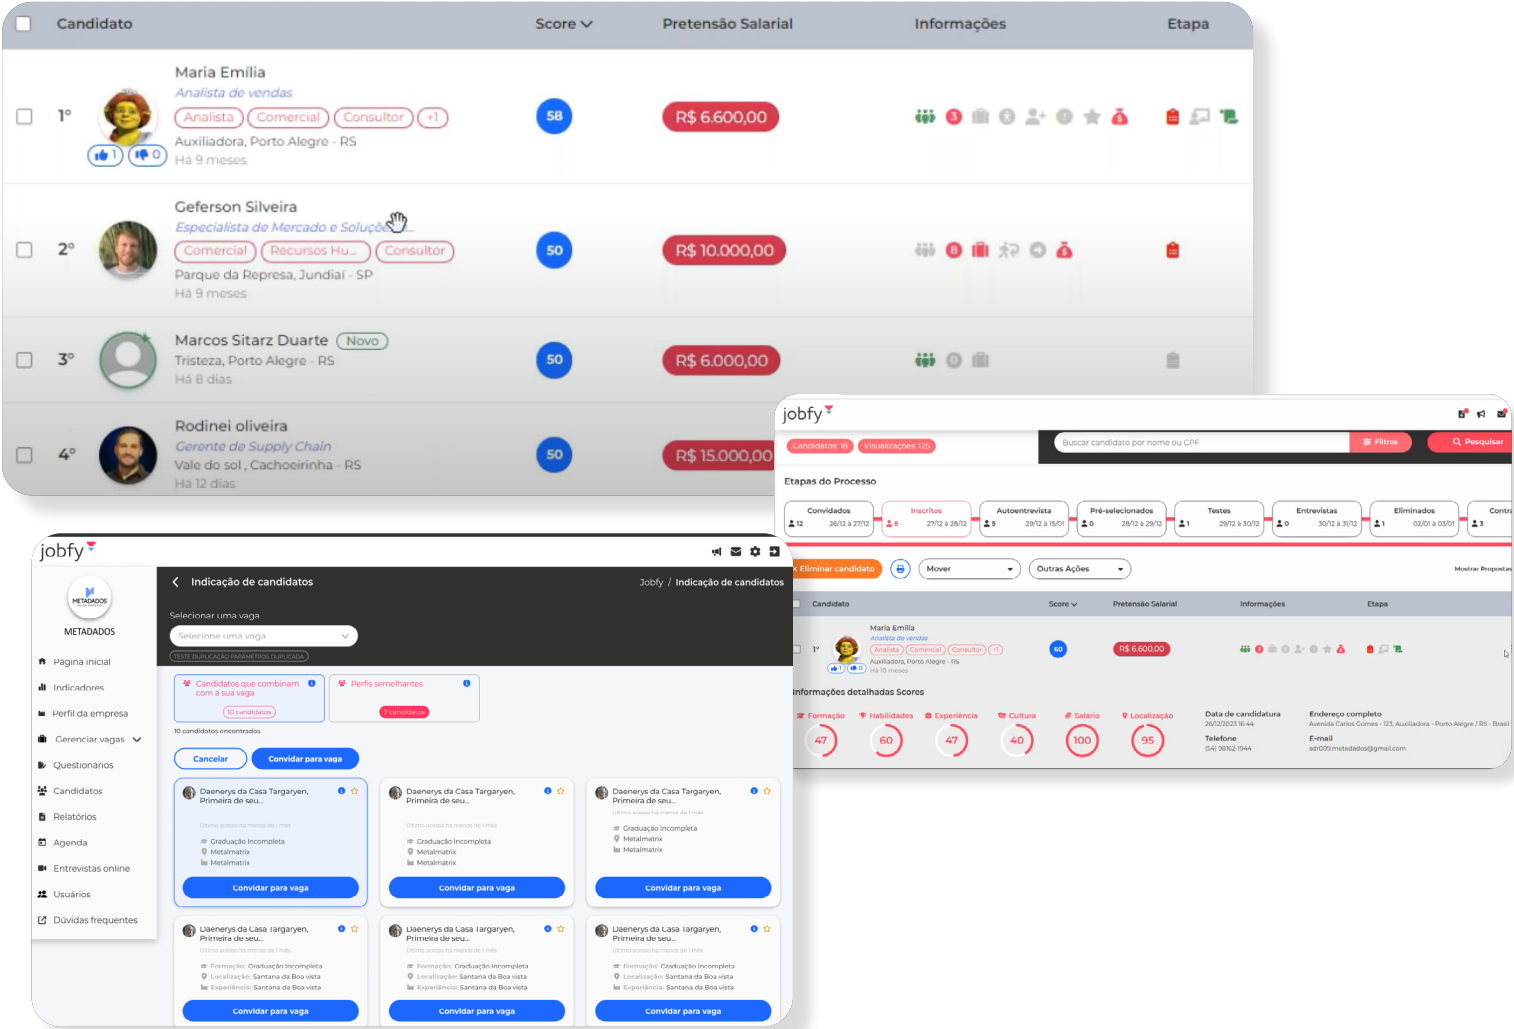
| Candidato | Score | Pretensão Salarial | Informações | Etapa |
|---|---|---|---|---|
| 1º Maria Emília, Analista de vendas, Analista, Comercial, Consultor, +1, Auxiliadora, Porto Alegre - RS, Há 9 meses, 1, 0 | 58 | R$ 6.600,00 | 3 | |
| 2º Geferson Silveira, Especialista de Mercado e Soluçõe..., Comercial, Recursos Hu..., Consultor, Parque da Represa, Jundiaí - SP, Há 9 meses | 50 | R$ 10.000,00 | 8 | |
| 3º Marcos Sitarz Duarte, Novo, Tristeza, Porto Alegre - RS, Há 8 dias | 50 | R$ 6.000,00 | | |
| 4º Rodinei oliveira, Gerente de Supply Chain, Vale do sol, Cachoeirinha - RS, Há 12 dias | 50 | R$ 15.000,00 | | |

jobfy

Candidatos: 18 Visualizações: 125

Buscar candidato por nome ou CPF

Filtros

Pesquisar

Etapas do Processo

| Convidados | Inscritos | Autoentrevista | Pré-selecionados | Testes | Entrevistas | Eliminados | Contr |
|---|---|---|---|---|---|---|---|
| 12 26/12 à 27/12 | 8 27/12 à 28/12 | 5 29/12 à 15/01 | 0 28/12 à 29/12 | 1 29/12 à 30/12 | 0 30/12 à 31/12 | 1 02/01 à 03/01 | 3 |

Eliminar candidato Mover Outras Ações Mostrar Propostas

| Candidato | Score | Pretensão Salarial | Informações | Etapa |
|---|---|---|---|---|
| 1º Maria Emília, Analista de vendas, Analista, Comercial, Consultor, +1, Auxiliadora, Porto Alegre - RS, Há 10 meses | 60 | R$ 6.600,00 | | |

Informações detalhadas Scores

Formação 47, Habilidades 60, Experiência 47, Cultura 40, Salário 100, Localização 95

Data de candidatura 26/12/2023 16:44

Telefone (54) 98162-1944

Endereço completo Avenida Carlos Gomes - 123, Auxiliadora - Porto Alegre / RS - Brasil

E-mail sdr009.metadados@gmail.com

jobfy

METADADOS

Página inicial
Indicadores
Perfil da empresa
Gerenciar vagas
Questionários
Candidatos
Relatórios
Agenda
Entrevistas online
Usuários
Dúvidas frequentes

Indicação de candidatos

Jobfy / Indicação de candidatos

Selecionar uma vaga

Selecione uma vaga

TESTE DUPLICAÇÃO PARÂMETROS DUPLICADA

Candidatos que combinam com a sua vaga
10 candidatos

Perfis semelhantes
7 candidatos

10 candidatos encontrados

Cancelar Convidar para vaga

Daenerys da Casa Targaryen, Primeira de seu...
Último acesso há menos de 1 mês
Graduação Incompleta
Metalmatrix
Metalmatrix
Convidar para vaga

Daenerys da Casa Targaryen, Primeira de seu...
Último acesso há menos de 1 mês
Graduação Incompleta
Metalmatrix
Metalmatrix
Convidar para vaga

Daenerys da Casa Targaryen, Primeira de seu...
Último acesso há menos de 1 mês
Graduação Incompleta
Metalmatrix
Metalmatrix
Convidar para vaga

Daenerys da Casa Targaryen, Primeira de seu...
Último acesso há menos de 1 mês
Formação: Graduação Incompleta
Localização: Santana da Boa vista
Experiência: Santana da Boa vista
Convidar para vaga

Daenerys da Casa Targaryen, Primeira de seu...
Último acesso há menos de 1 mês
Formação: Graduação Incompleta
Localização: Santana da Boa vista
Experiência: Santana da Boa vista
Convidar para vaga

Daenerys da Casa Targaryen, Primeira de seu...
Último acesso há menos de 1 mês
Formação: Graduação Incompleta
Localização: Santana da Boa vista
Experiência: Santana da Boa vista
Convidar para vaga